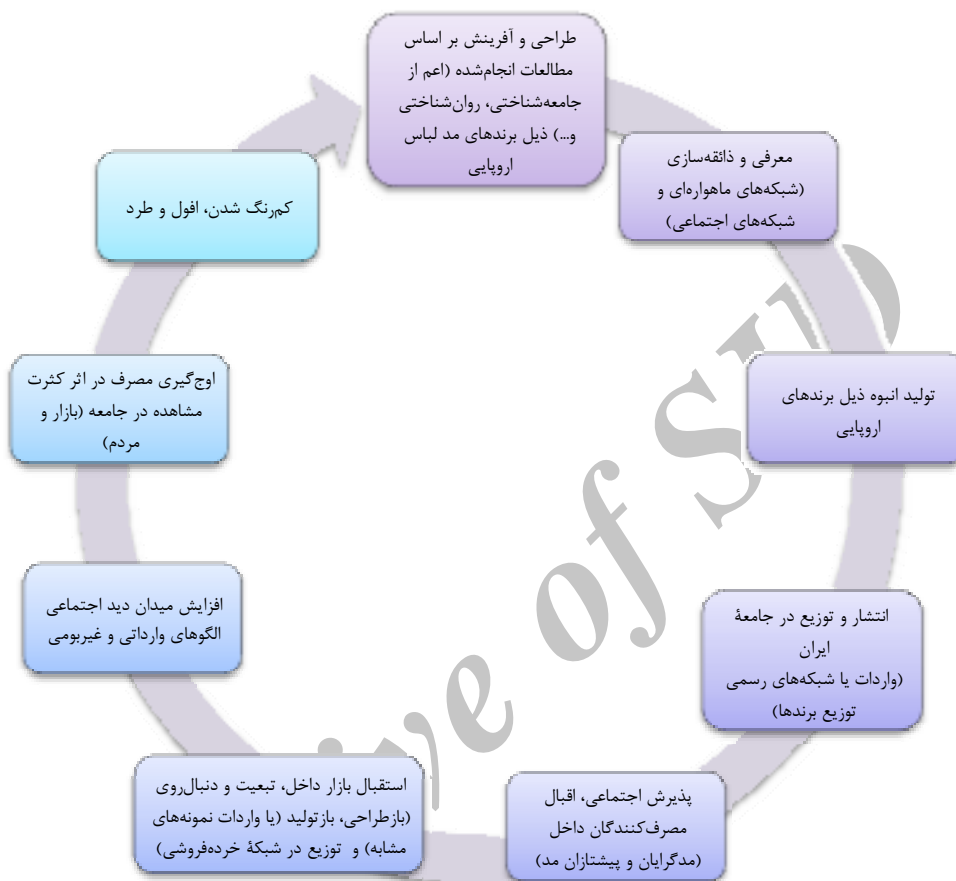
طراحی و آفرینش بر اساس مطالعات انجام‌شده (اعم از جامعه‌شناختی، روان‌شناختی و...) ذیل برندهای مد لباس اروپایی

معرفی و ذائقه‌سازی (شبکه‌های ماهواره‌ای و شبکه‌های اجتماعی)

تولید انبوه ذیل برندهای اروپایی

انتشار و توزیع در جامعهٔ ایران (واردات یا شبکه‌های رسمی توزیع برندها)

پذیرش اجتماعی، اقبال مصرف‌کنندگان داخل (مدگرایان و پیشتازان مد)

استقبال بازار داخل، تبعیت و دنباله‌روی (بازطراحی، بازتولید (یا واردات نمونه‌های مشابه) و توزیع در شبکهٔ خرده‌فروشی)

افزایش میدان دید اجتماعی الگوهای وارداتی و غیربومی

اوج‌گیری مصرف در اثر کثرت مشاهده در جامعه (بازار و مردم)

کم‌رنگ شدن، افول و طرد